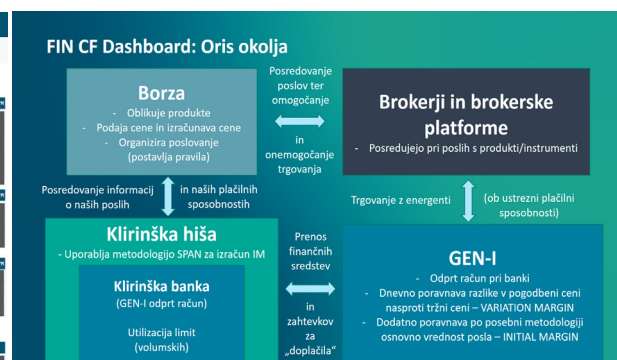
FIN CF Dashboard: Oris okolja

Borza
- Oblikuje produkte
- Podaja cene in izračunava cene
- Organizira poslovanje (postavlja pravila)

Posredovanje poslov ter omogočanje
in onemogočanje trgovanja

Brokerji in brokerske platforme
- Posredujejo pri poslih s produkti/instrumenti

Posredovanje informacij o naših poslih
in naših plačilnih sposobnostih

Trgovanje z energenti
(ob ustrezni plačilni sposobnosti)

Klirinška hiša
- Uporablja metodologijo SPAN za izračun IM

Klirinška banka
(GEN-I odprt račun)

Utilizacija limit (volumskih)

Prenos finančnih sredstev
in zahtevkov za „doplačila"

GEN-I
- Odprt račun pri banki
- Dnevno poravnava razlike v pogodbeni ceni nasproti tržni ceni – VARIATION MARGIN
- Dodatno poravnava po posebni metodologiji osnovno vrednost posla – INITIAL MARGIN